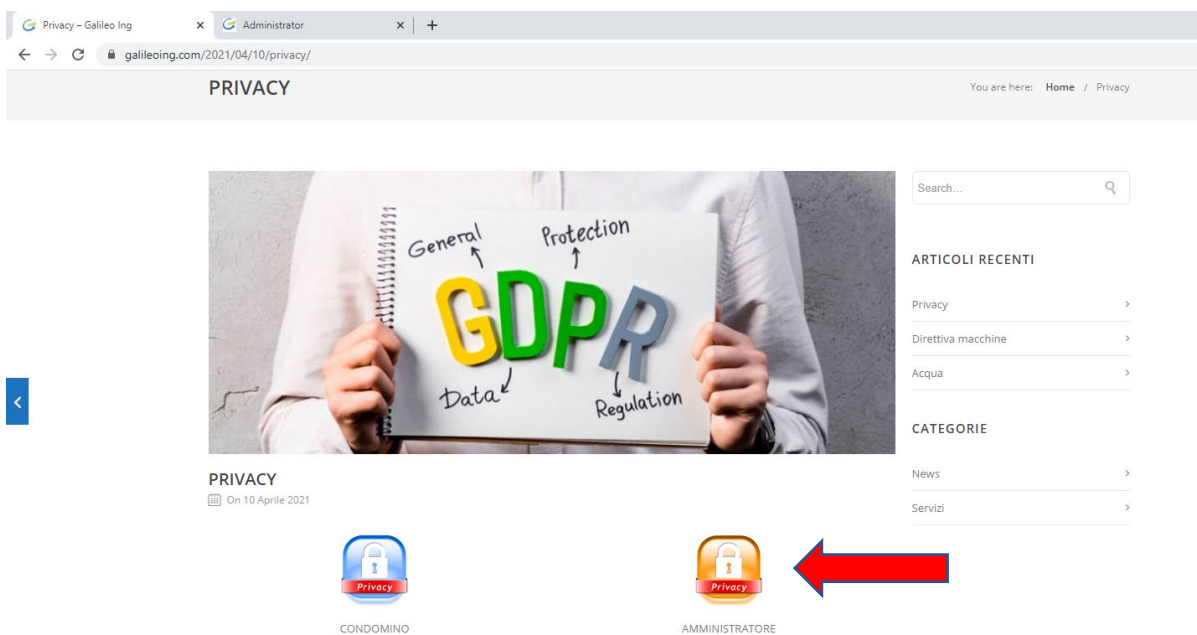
Privacy – Galileo Ing ×
Administrator ×
+
galileoing.com/2021/04/10/privacy/

PRIVACY

You are here: Home / Privacy

General
Protection
GDPR
Data
Regulation

PRIVACY
On 10 Aprile 2021

Privacy
CONDOMINO

Privacy
AMMINISTRATORE

Search...

ARTICOLI RECENTI
Privacy
Direttiva macchine
Acqua

CATEGORIE
News
Servizi